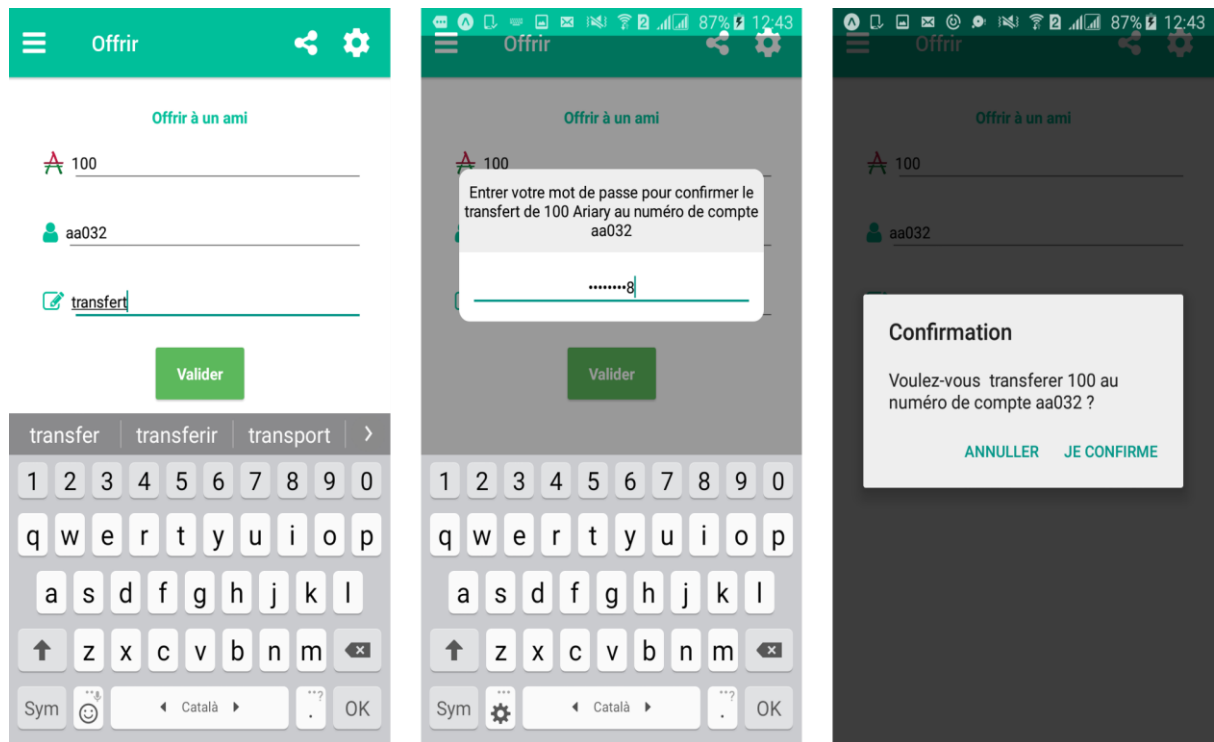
Offrir

Offrir à un ami

100

aa032

transfert

Valider

transfer | transferir | transport

1 2 3 4 5 6 7 8 9 0
q w e r t y u i o p
a s d f g h j k l
z x c v b n m
Sym ◂ Català ▸ . OK

87% 12:43

Offrir

Offrir à un ami

100

Entrer votre mot de passe pour confirmer le transfert de 100 Ariary au numéro de compte aa032

••••••••8

Valider

1 2 3 4 5 6 7 8 9 0
q w e r t y u i o p
a s d f g h j k l
z x c v b n m
Sym ◂ Català ▸ . OK

87% 12:43

Offrir

Offrir à un ami

100

aa032

Confirmation

Voulez-vous transferer 100 au numéro de compte aa032 ?

ANNULLER JE CONFIRME